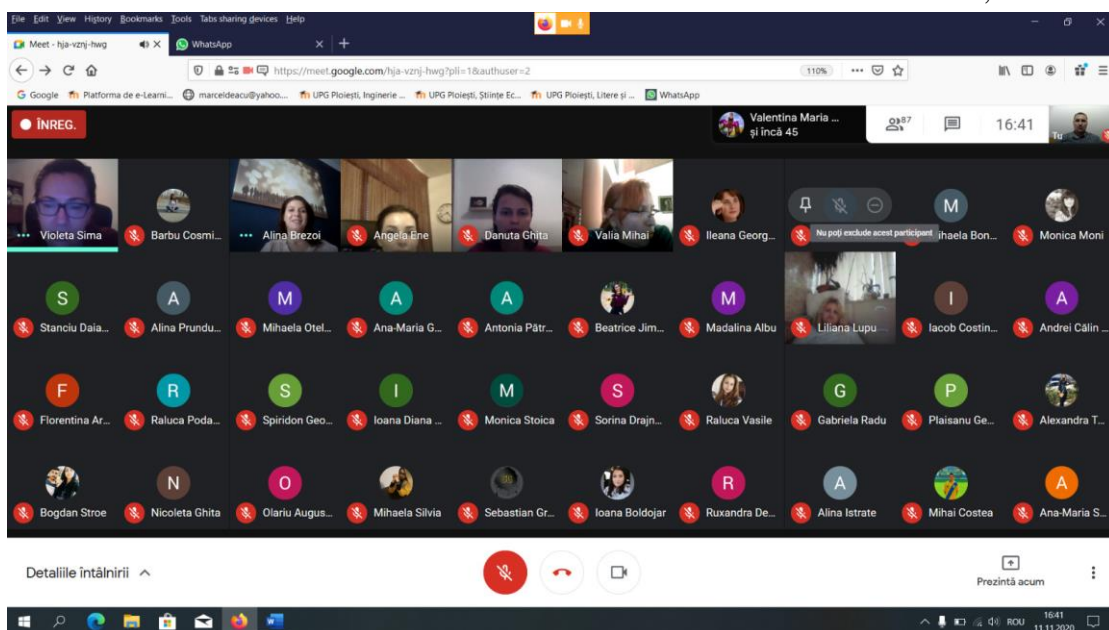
File Edit View History Bookmarks Tools Tabs sharing devices Help

Meet - hja-vznj-hwg
WhatsApp

https://meet.google.com/hja-vznj-hwg?pli=1&authuser=2
110%

Google Platforma de e-Learni... marceldeacu@yahoo.... UPG Ploiești, Inginerie ... UPG Ploiești, Științe Ec... UPG Ploiești, Litere și ... WhatsApp

ÎNREG.

Valentina Maria ... și încă 45

87

16:41

Tu

Violeta Sima
Barbu Cosmi...
Alina Brezoi
Angela Ene
Danuta Ghita
Valia Mihai
Ileana Georg...
Nu poți exclude acest participant
M
Mihaela Bon...
Monica Moni

S
Stanciu Daia...
A
Alina Prundu...
M
Mihaela Otel...
A
Ana-Maria G...
A
Antonia Pătr...
Beatrice Jim...
M
Madalina Albu
Liliana Lupu
I
Iacob Costin...
A
Andrei Călin ...

F
Florentina Ar...
R
Raluca Poda...
S
Spiridon Geo...
I
Ioana Diana ...
M
Monica Stoica
S
Sorina Drajn...
Raluca Vasile
G
Gabriela Radu
P
Plaisanu Ge...
Alexandra T...

Bogdan Stroe
N
Nicoleta Ghita
O
Olariu Augus...
Mihaela Silvia
Sebastian Gr...
Ioana Boldojar
R
Ruxandra De...
A
Alina Istrate
Mihai Costea
A
Ana-Maria S...

Detaliile întâlnirii

Prezintă acum

ROU 16:41 11.11.2020